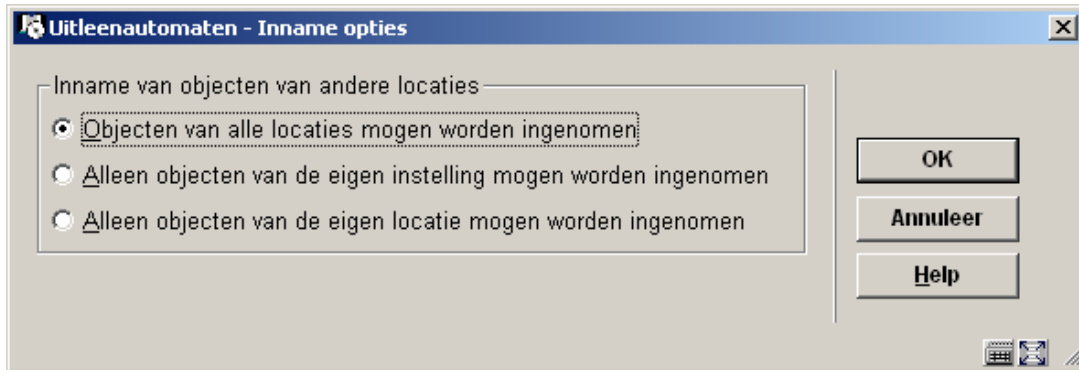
Uitleenautomaten - Inname opties

Inname van objecten van andere locaties

Objecten van alle locaties mogen worden ingenomen

Alleen objecten van de eigen instelling mogen worden ingenomen

Alleen objecten van de eigen locatie mogen worden ingenomen

OK

Annuleer

Help